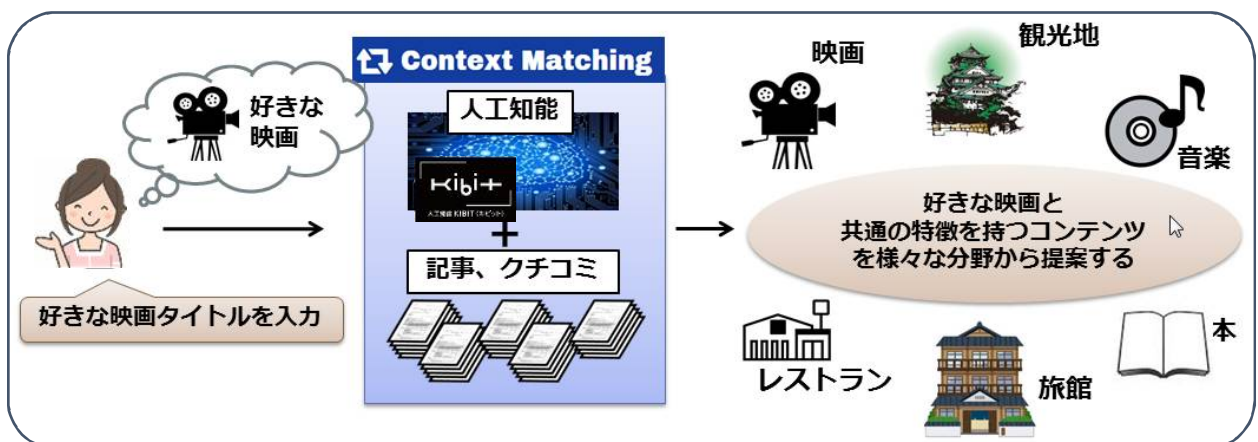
好きな映画

好きな映画タイトルを入力

Context Matching

人工知能

KIBIT

人工知能 KIBIT (キビット)

+

記事、クチコミ

映画

観光地

音楽

好きな映画と共通の特徴を持つコンテンツを様々な分野から提案する

レストラン

旅館

本